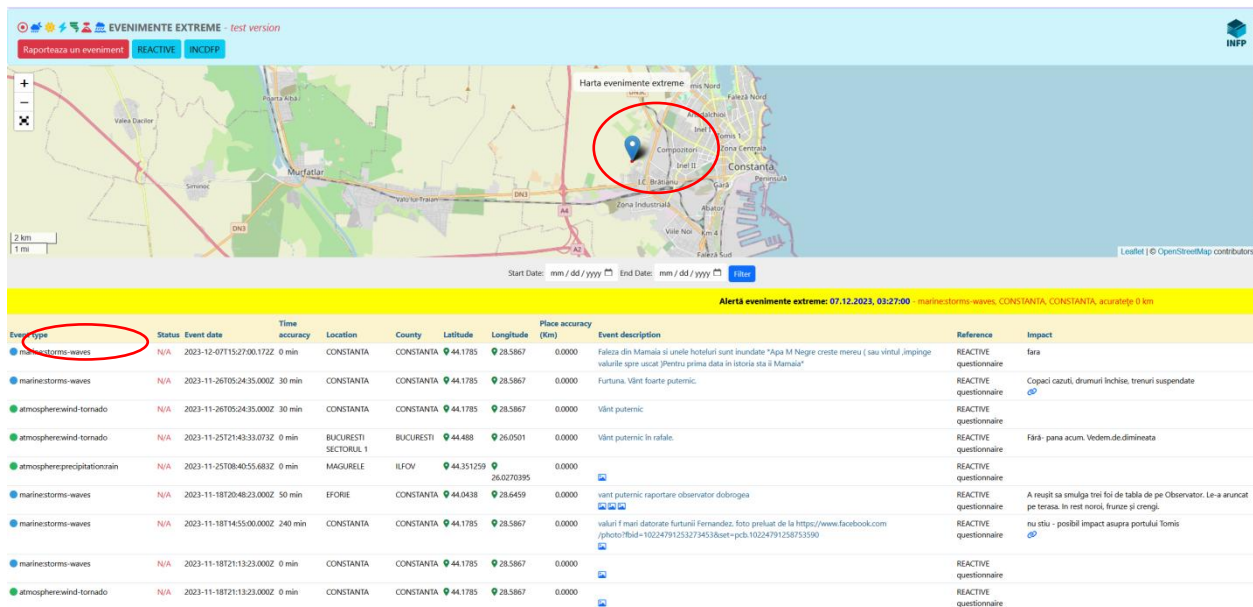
EVENIMENTE EXTREME - test version

Raporteaza un eveniment REACTIVE INCDFP

INFP

Harta evenimente extreme

Poarta Albă
Valea Dacilor
Murfatlar
Siminoc
Valu lui Traian
DN3
DN3
A4
A2
Faleză Nord
Inel I
Tomis 1
Compozitori
Zona Centrala
Inel II
Constanța
I.C. Brătianu
Gară
Zona Industrială
Abator
Viile Noi
Km 4
Faleză Sud

2 km
1 mi

Leaflet | © OpenStreetMap contributors

Start Date: mm / dd / yyyy End Date: mm / dd / yyyy Filter

Alertă evenimente extreme: 07.12.2023, 03:27:00 - marine:storms-waves, CONSTANTA, CONSTANTA, acuratețe 0 km

| Event type | Status | Event date | Time accuracy | Location | County | Latitude | Longitude | Place accuracy (Km) | Event description | Reference | Impact |
|---|---|---|---|---|---|---|---|---|---|---|---|
| marine:storms-waves | N/A | 2023-12-07T15:27:00.172Z | 0 min | CONSTANTA | CONSTANTA | 44.1785 | 28.5867 | 0.0000 | Faleza din Mamaia si unele hoteluri sunt inundate "Apa M Negre creste mereu ( sau vintul ,impinge valurile spre uscat )Pentru prima data in istoria sta ii Mamaia" | REACTIVE questionnaire | fara |
| marine:storms-waves | N/A | 2023-11-26T05:24:35.000Z | 30 min | CONSTANTA | CONSTANTA | 44.1785 | 28.5867 | 0.0000 | Furtuna. Vânt foarte puternic. | REACTIVE questionnaire | Copaci cazuti, drumuri închise, trenuri suspendate |
| atmosphere:wind-tornado | N/A | 2023-11-26T05:24:35.000Z | 30 min | CONSTANTA | CONSTANTA | 44.1785 | 28.5867 | 0.0000 | Vânt puternic | REACTIVE questionnaire | |
| atmosphere:wind-tornado | N/A | 2023-11-25T21:43:33.073Z | 0 min | BUCURESTI SECTORUL 1 | BUCURESTI | 44.488 | 26.0501 | 0.0000 | Vânt puternic în rafale. | REACTIVE questionnaire | Fără- pana acum. Vedem.de.dimineata |
| atmosphere:precipitation:rain | N/A | 2023-11-25T08:40:55.683Z | 0 min | MAGURELE | ILFOV | 44.351259 | 26.0270395 | 0.0000 | | REACTIVE questionnaire | |
| marine:storms-waves | N/A | 2023-11-18T20:48:23.000Z | 50 min | EFORIE | CONSTANTA | 44.0438 | 28.6459 | 0.0000 | vant puternic raportare observator dobrogea | REACTIVE questionnaire | A reusit sa smulga trei foi de tabla de pe Observator. Le-a aruncat pe terasa. In rest noroi, frunze și crengi. |
| marine:storms-waves | N/A | 2023-11-18T14:55:00.000Z | 240 min | CONSTANTA | CONSTANTA | 44.1785 | 28.5867 | 0.0000 | valuri f mari datorate furtunii Fernandez. foto preluat de la https://www.facebook.com/photo?fbid=10224791253273453&set=pcb.10224791258753590 | REACTIVE questionnaire | nu stiu - posibil impact asupra portului Tomis |
| marine:storms-waves | N/A | 2023-11-18T21:13:23.000Z | 0 min | CONSTANTA | CONSTANTA | 44.1785 | 28.5867 | 0.0000 | | REACTIVE questionnaire | |
| atmosphere:wind-tornado | N/A | 2023-11-18T21:13:23.000Z | 0 min | CONSTANTA | CONSTANTA | 44.1785 | 28.5867 | 0.0000 | | REACTIVE questionnaire | |